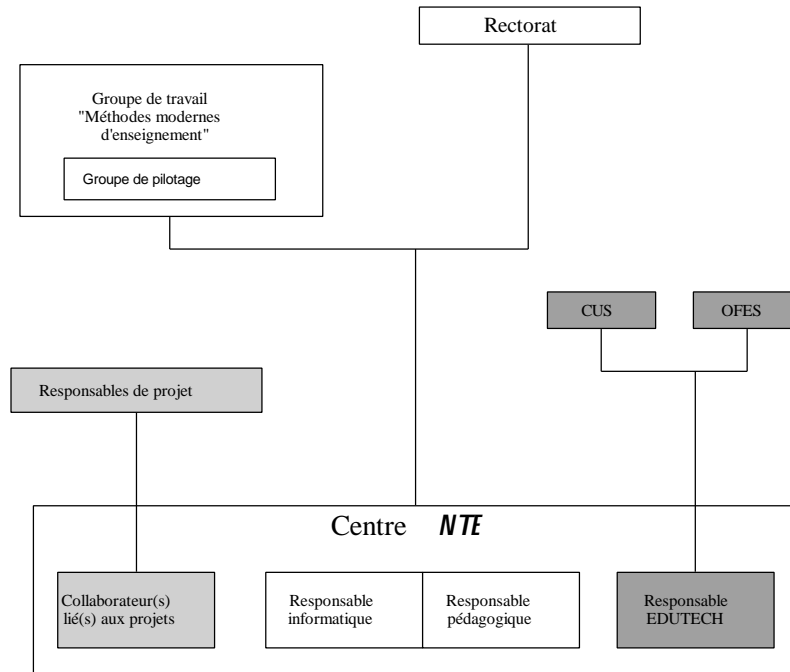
Rectorat

Groupe de travail "Méthodes modernes d'enseignement"

Groupe de pilotage

CUS

OFES

Responsables de projet

Centre NTE

Collaborateur(s) lié(s) aux projets

Responsable informatique

Responsable pédagogique

Responsable EDUTECH